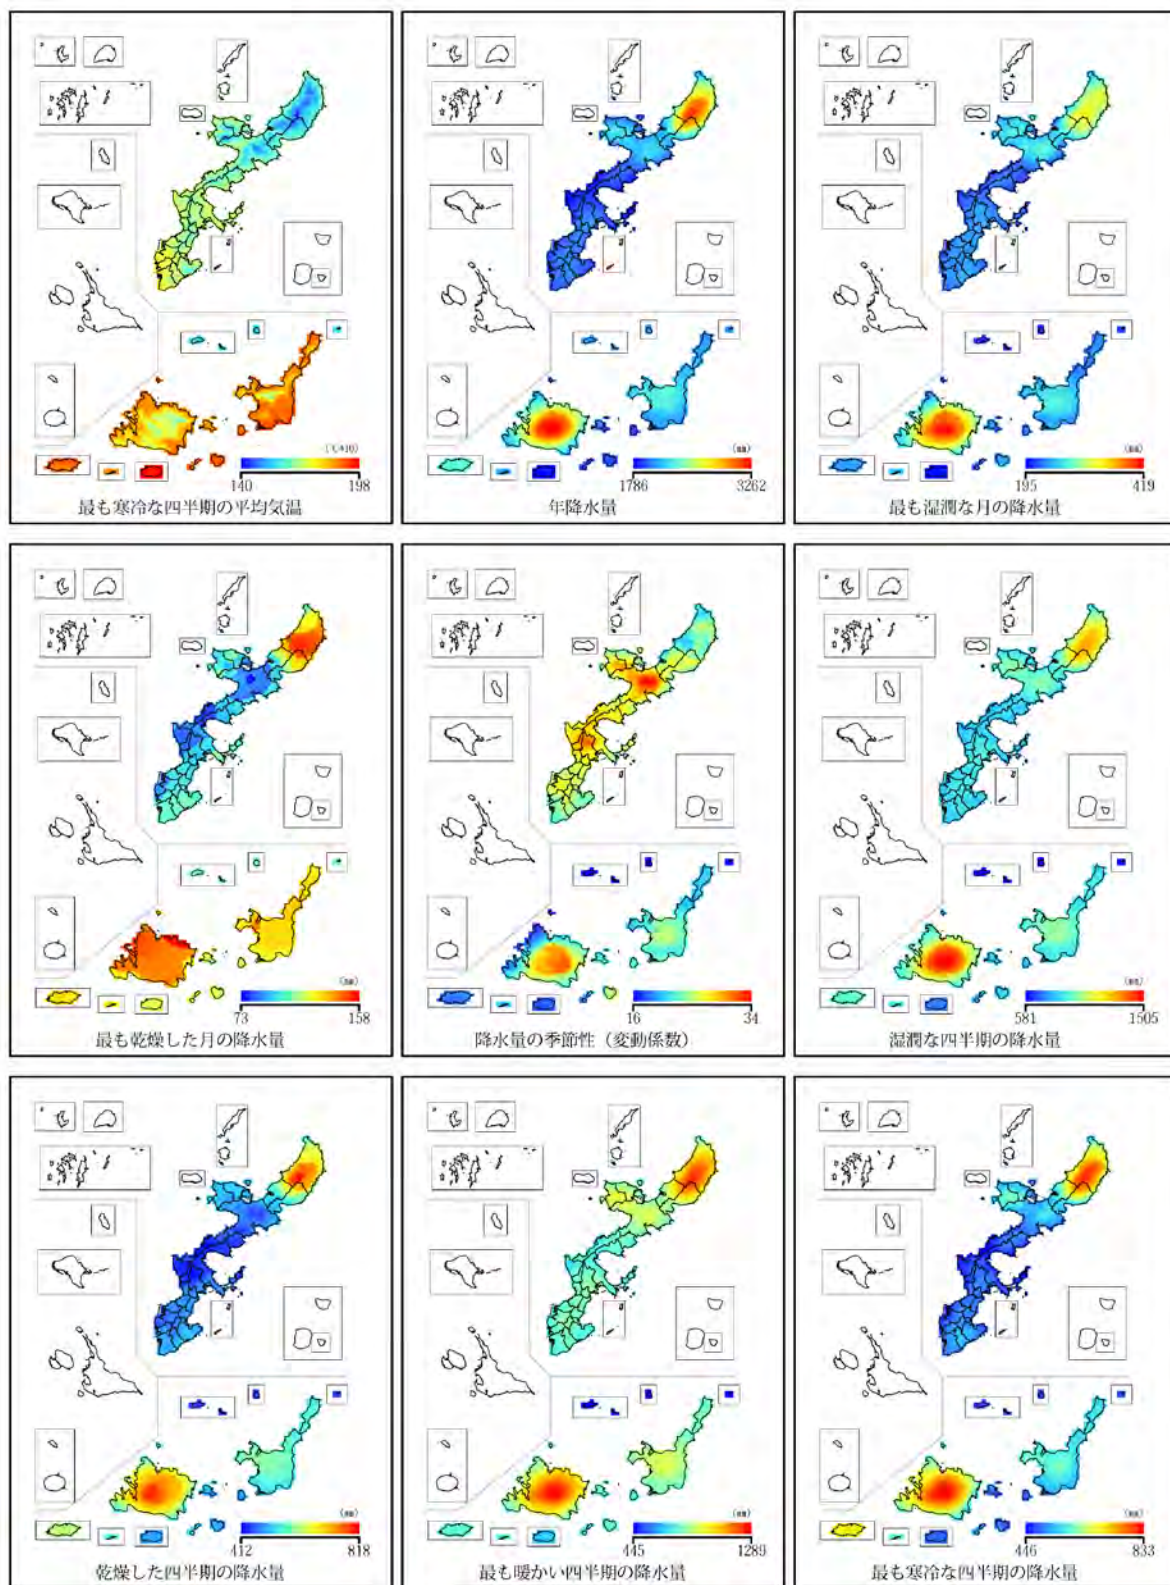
(℃×10)
140
198
最も寒冷な四半期の平均気温

(mm)
1786
3262
年降水量

(mm)
195
419
最も湿潤な月の降水量

(mm)
73
158
最も乾燥した月の降水量

16
34
降水量の季節性（変動係数）

(mm)
581
1505
湿潤な四半期の降水量

(mm)
412
818
乾燥した四半期の降水量

(mm)
445
1289
最も暖かい四半期の降水量

(mm)
446
833
最も寒冷な四半期の降水量